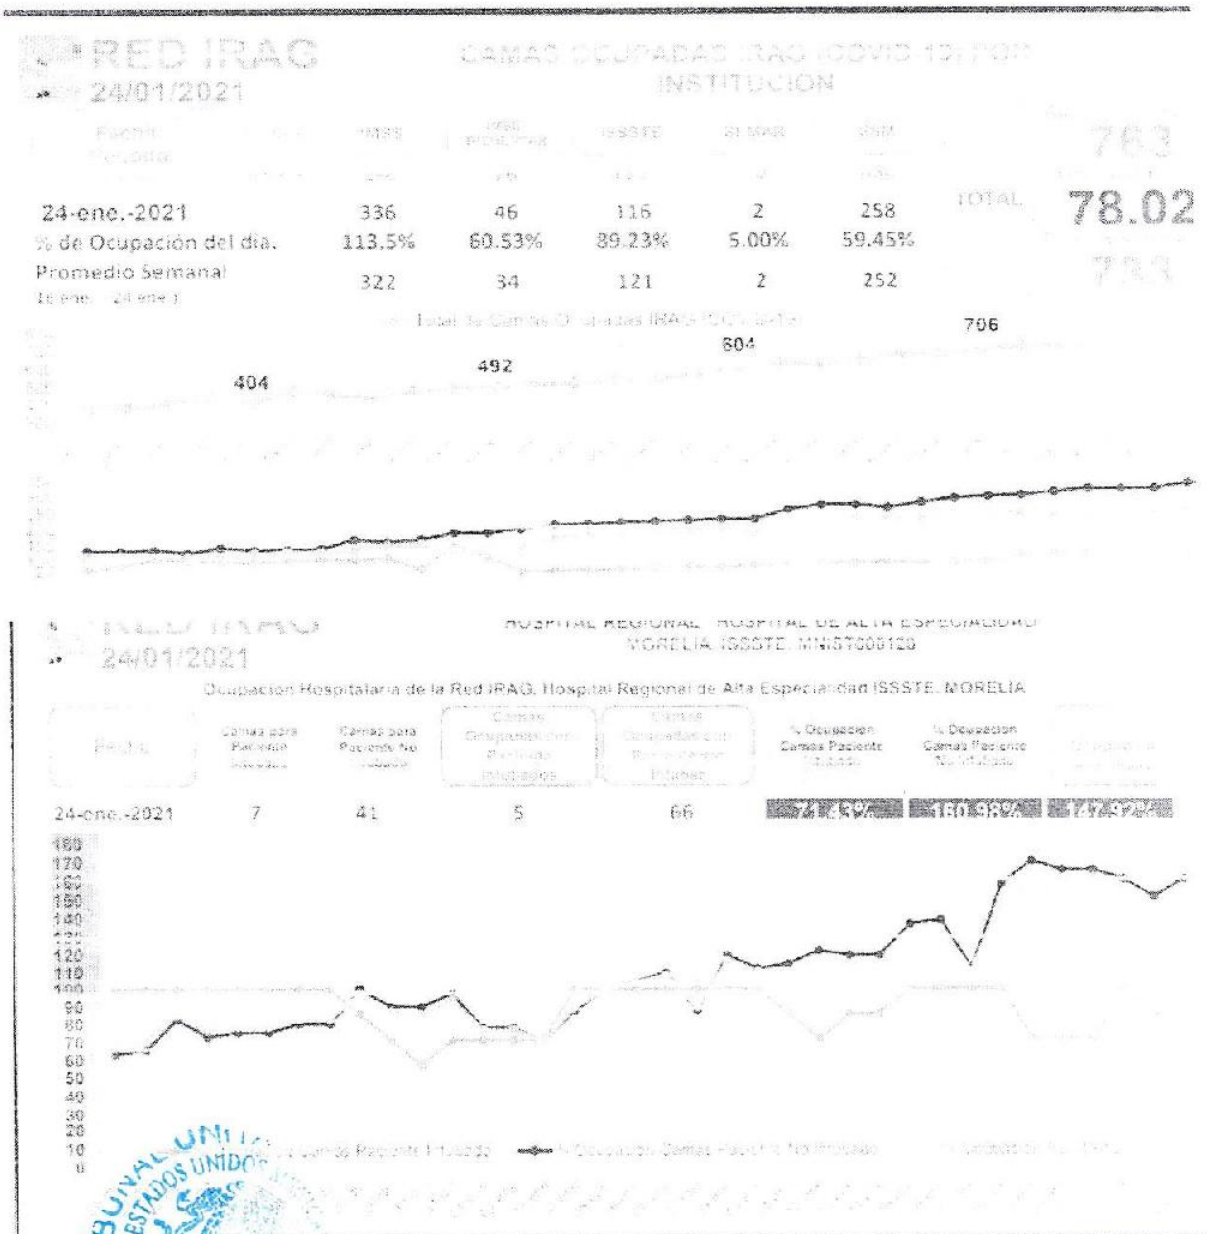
RED IRAG
24/01/2021

CAMAS OCUPADAS IRAG (COVID-19) POR INSTITUCION

783

| Fecha | IMSS | IMSS BIENESTAR | ISSSTE | SEMAR | SSM |
|---|---|---|---|---|---|
| 24-ene.-2021 | 336 | 46 | 116 | 2 | 258 |
| % de Ocupación del día. | 113.5% | 60.53% | 89.23% | 5.00% | 59.45% |
| Promedio Semanal | 322 | 34 | 121 | 2 | 252 |

TOTAL 78.02

783

Total de Camas Ocupadas IRAG (COVID-19)

706
604
492
404

RED IRAG
24/01/2021

HOSPITAL REGIONAL HOSPITAL DE ALTA ESPECIALIDAD MORELIA ISSSTE. MNIST000120

Ocupación Hospitalaria de la Red IRAG. Hospital Regional de Alta Especialidad ISSSTE. MORELIA

| Fecha | Camas para Paciente Intubado | Camas para Paciente No Intubado | Camas Ocupadas con Paciente Intubados | Camas Ocupadas con Paciente No Intubado | % Ocupación Camas Paciente Intubado | % Ocupación Camas Paciente No Intubado | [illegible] |
|---|---|---|---|---|---|---|---|
| 24-ene.-2021 | 7 | 41 | 5 | 66 | 71.43% | 160.98% | 147.92% |

180
170
160
150
140
130
120
110
100
90
80
70
60
50
40
30
20
10
0

Camas Paciente Intubado — % Ocupación Camas Paciente No Intubado — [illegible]

ESTADOS UNIDOS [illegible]